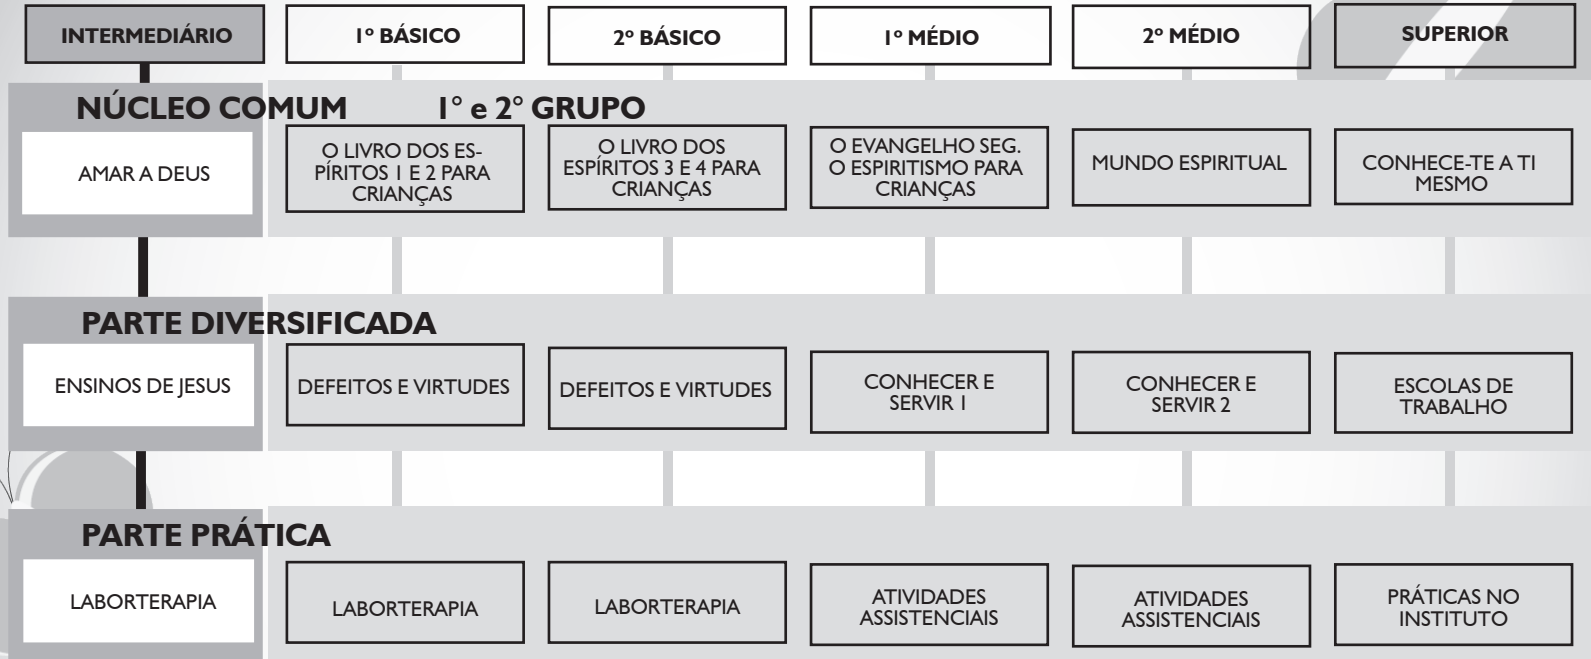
| INTERMEDIÁRIO | 1º BÁSICO | 2º BÁSICO | 1º MÉDIO | 2º MÉDIO | SUPERIOR |
|---|---|---|---|---|---|

NÚCLEO COMUM 1° e 2° GRUPO

| AMAR A DEUS | O LIVRO DOS ESPÍRITOS 1 E 2 PARA CRIANÇAS | O LIVRO DOS ESPÍRITOS 3 E 4 PARA CRIANÇAS | O EVANGELHO SEG. O ESPIRITISMO PARA CRIANÇAS | MUNDO ESPIRITUAL | CONHECE-TE A TI MESMO |
|---|---|---|---|---|---|

PARTE DIVERSIFICADA

| ENSINOS DE JESUS | DEFEITOS E VIRTUDES | DEFEITOS E VIRTUDES | CONHECER E SERVIR 1 | CONHECER E SERVIR 2 | ESCOLAS DE TRABALHO |
|---|---|---|---|---|---|

PARTE PRÁTICA

| LABORTERAPIA | LABORTERAPIA | LABORTERAPIA | ATIVIDADES ASSISTENCIAIS | ATIVIDADES ASSISTENCIAIS | PRÁTICAS NO INSTITUTO |
|---|---|---|---|---|---|